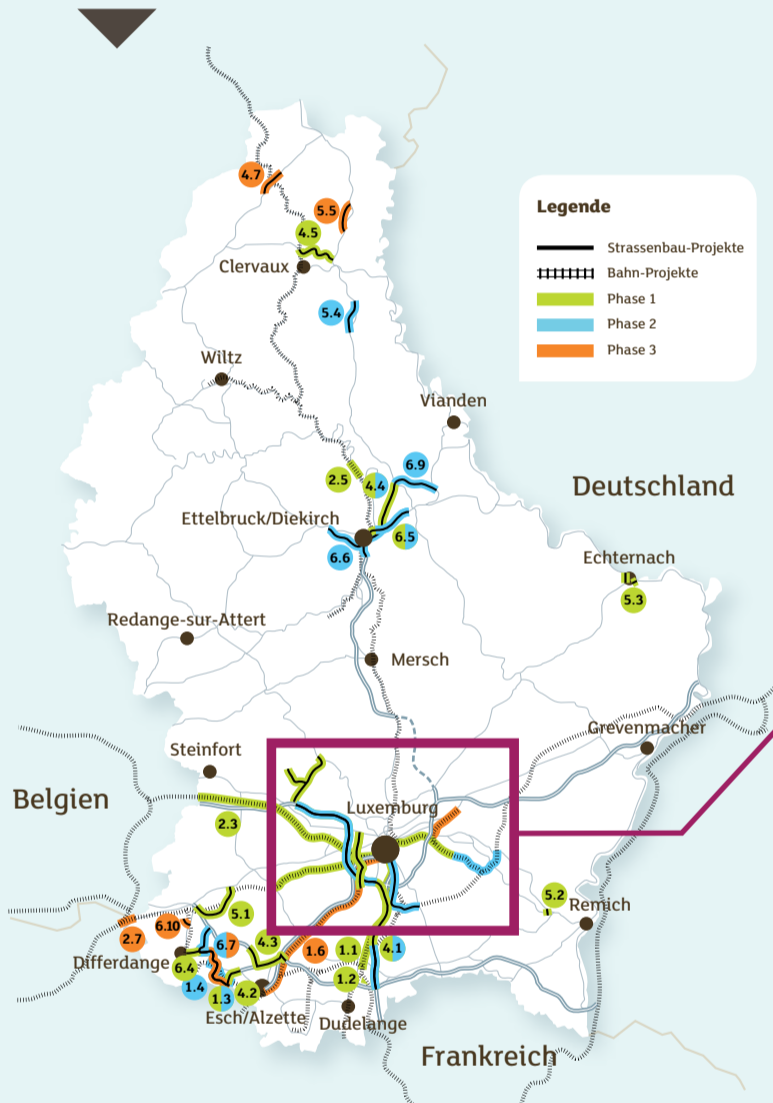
Legende
Strassenbau-Projekte
Bahn-Projekte
Phase 1
Phase 2
Phase 3

4.7
5.5
4.5
Clervaux
5.4
Wiltz
Vianden
2.5
4.4
6.9
Deutschland
Ettelbruck/Diekirch
6.6
6.5
Echternach
5.3
Redange-sur-Attert
Mersch
Grevenmacher
Steinfort
Belgien
Luxemburg
2.3
5.2
Remich
5.1
6.10
2.7
6.7
4.3
1.6
1.1
4.1
Differdange
6.4
1.4
1.3
4.2
1.2
Esch/Alzette
Dudelange
Frankreich